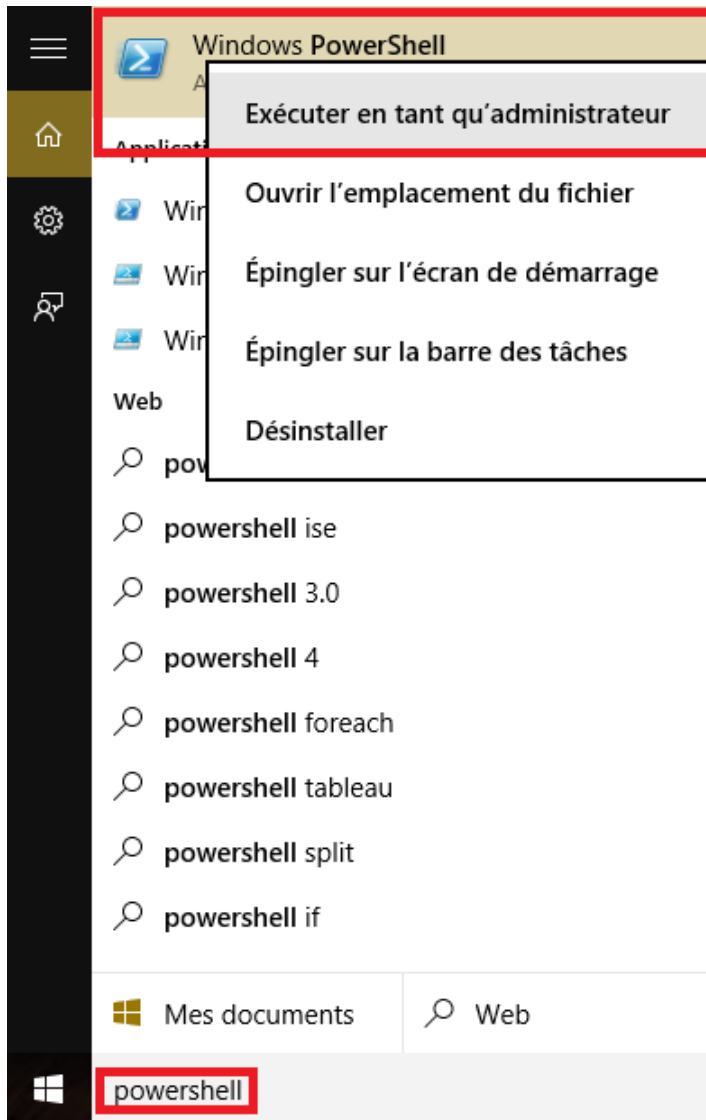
Windows PowerShell
A

Exécuter en tant qu'administrateur

Applicati

Win

Ouvrir l'emplacement du fichier

Win

Épingler sur l'écran de démarrage

Win

Épingler sur la barre des tâches

Web

Désinstaller

pow

powershell ise

powershell 3.0

powershell 4

powershell foreach

powershell tableau

powershell split

powershell if

Mes documents

Web

powershell